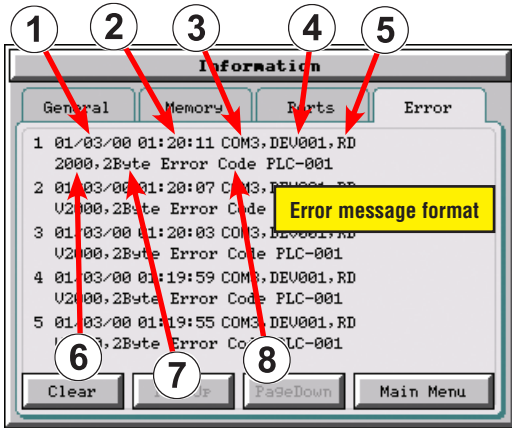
1
2
3
4
5

Information

General
Memory
Ports
Error

1 01/03/00 01:20:11 COM3,DEV001,RD
2000,2Byte Error Code PLC-001
2 01/03/00 01:20:07 COM3,DEV001,RD
V2000,2Byte Error Code
Error message format
3 01/03/00 01:20:03 COM3,DEV001,RD
V2000,2Byte Error Code PLC-001
4 01/03/00 01:19:59 COM3,DEV001,RD
V2000,2Byte Error Code PLC-001
5 01/03/00 01:19:55 COM3,DEV001,RD
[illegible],2Byte Error Code PLC-001

6
7
8

Clear
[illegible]Up
PageDown
Main Menu